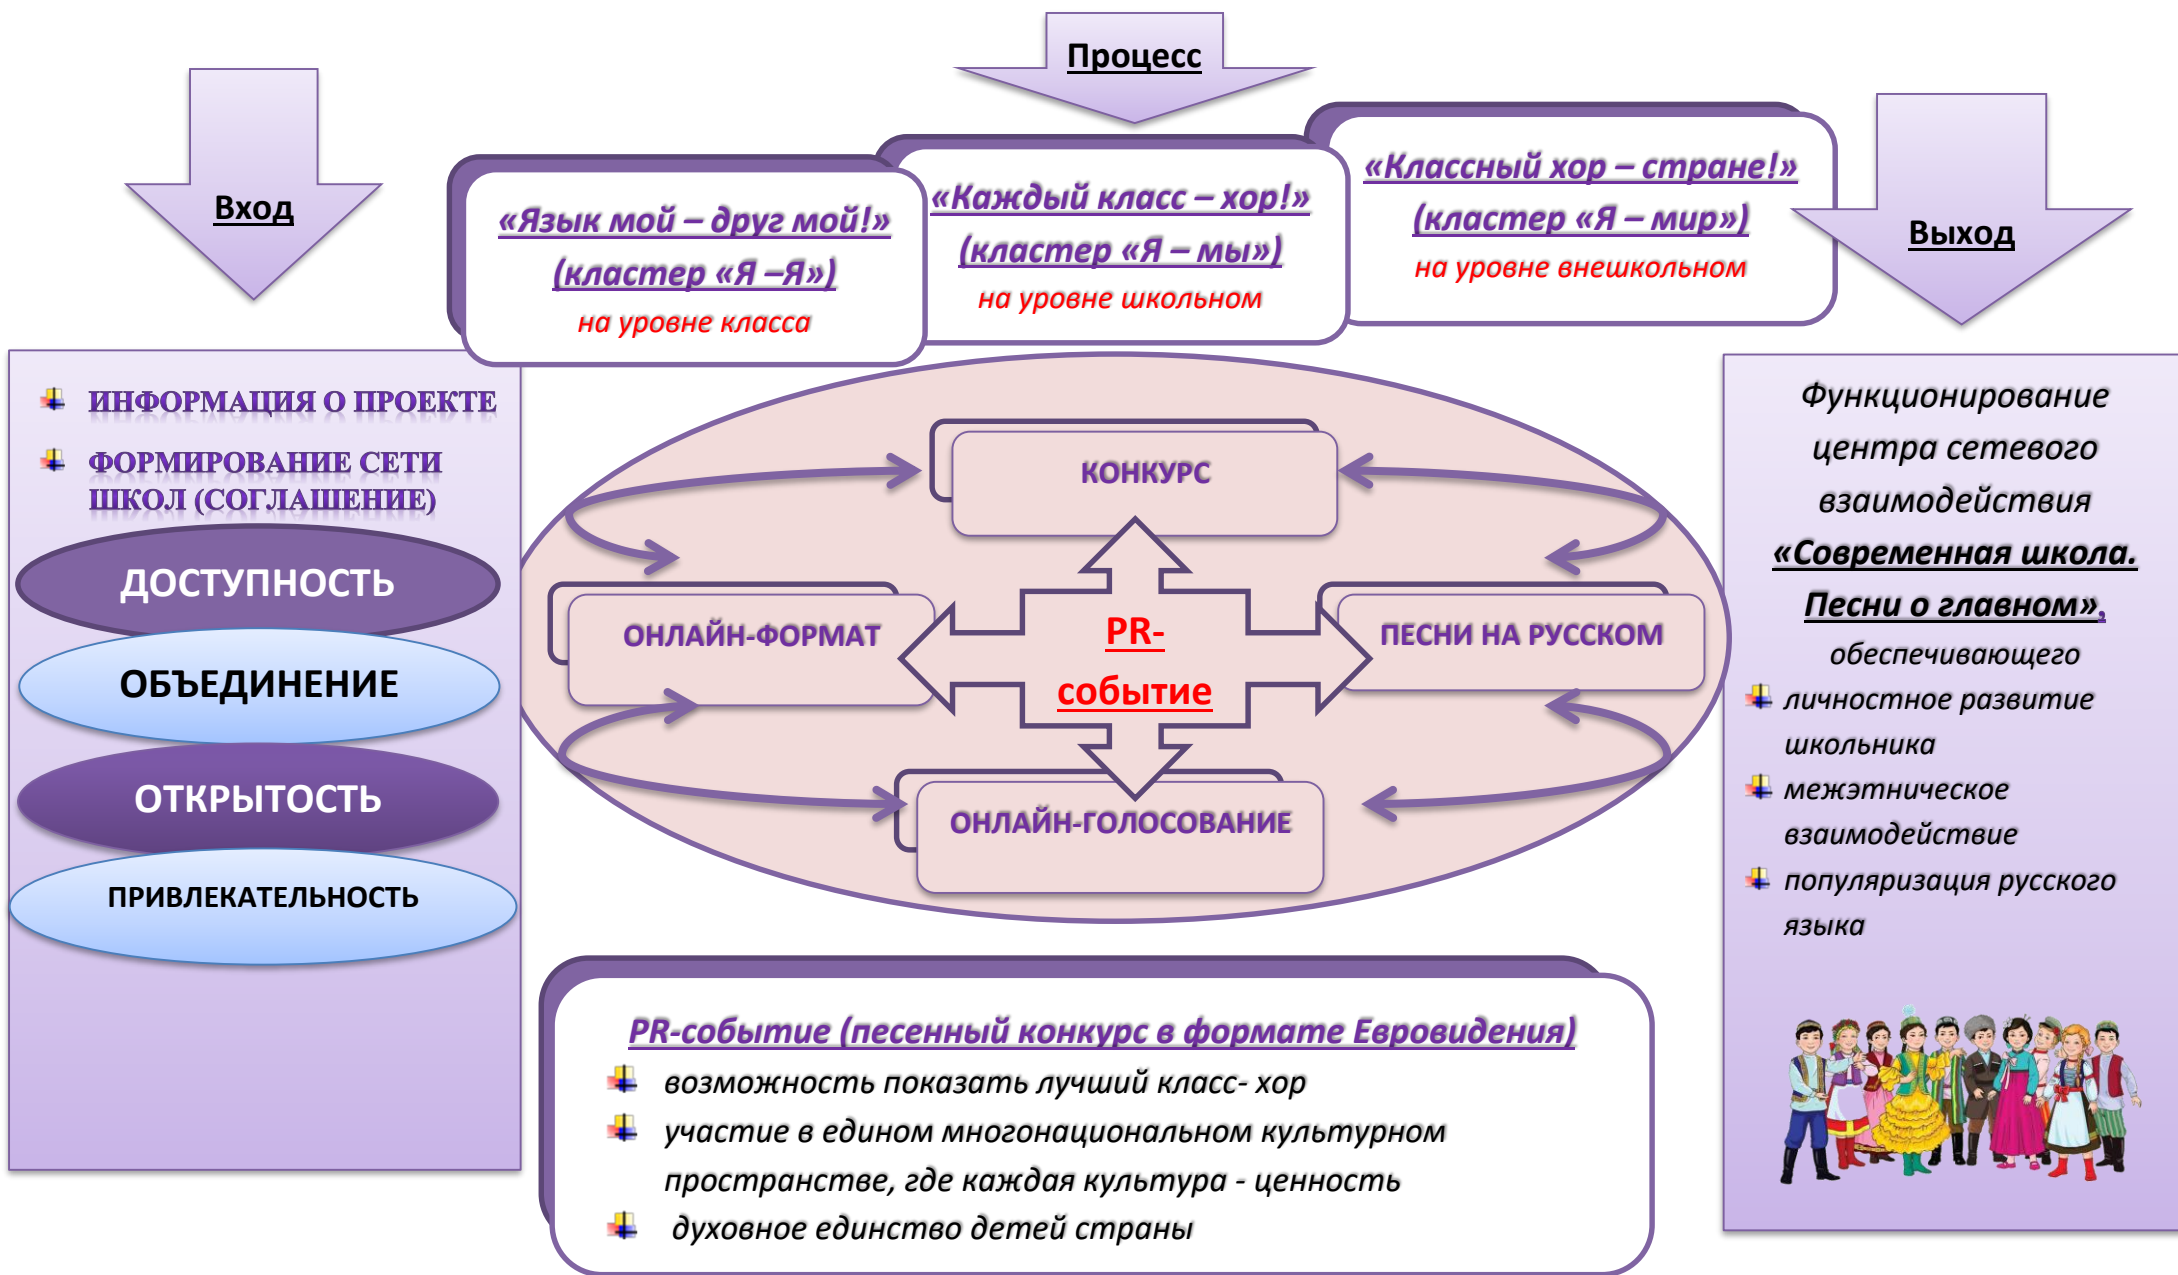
Процесс

Вход

«Язык мой – друг мой!» (кластер «Я –Я») на уровне класса

«Каждый класс – хор!» (кластер «Я – мы») на уровне школьном

«Классный хор – стране!» (кластер «Я – мир») на уровне внешкольном

Выход

ИНФОРМАЦИЯ О ПРОЕКТЕ

ФОРМИРОВАНИЕ СЕТИ ШКОЛ (СОГЛАШЕНИЕ)

ДОСТУПНОСТЬ

ОБЪЕДИНЕНИЕ

ОТКРЫТОСТЬ

ПРИВЛЕКАТЕЛЬНОСТЬ

КОНКУРС

ОНЛАЙН-ФОРМАТ

PR-событие

ПЕСНИ НА РУССКОМ

ОНЛАЙН-ГОЛОСОВАНИЕ

Функционирование центра сетевого взаимодействия «Современная школа. Песни о главном», обеспечивающего

личностное развитие школьника

межэтническое взаимодействие

популяризация русского языка

PR-событие (песенный конкурс в формате Евровидения)

возможность показать лучший класс- хор

участие в едином многонациональном культурном пространстве, где каждая культура - ценность

духовное единство детей страны